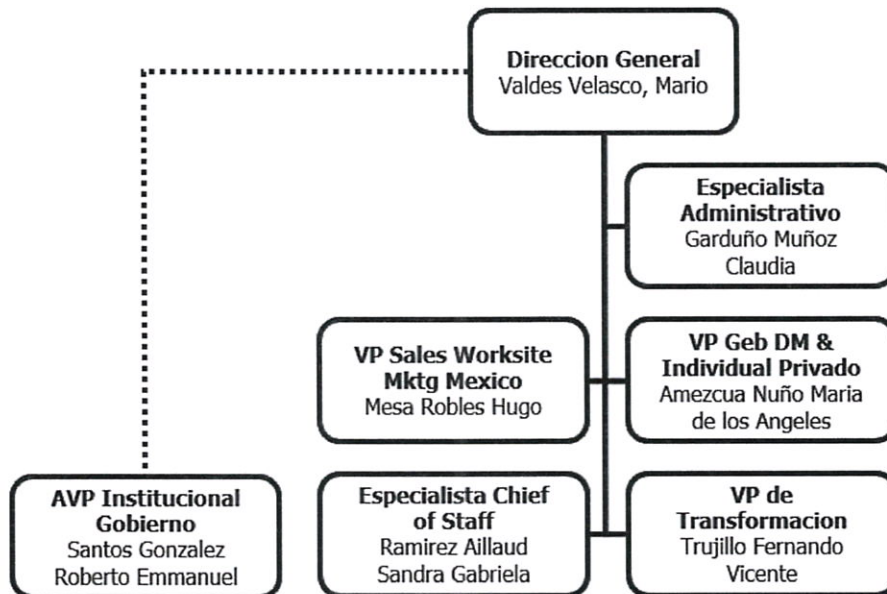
**Direccion General**
Valdes Velasco, Mario

**Especialista Administrativo**
Garduño Muñoz Claudia

**VP Sales Worksite Mktg Mexico**
Mesa Robles Hugo

**VP Geb DM & Individual Privado**
Amezcua Nuño Maria de los Angeles

**AVP Institucional Gobierno**
Santos Gonzalez Roberto Emmanuel

**Especialista Chief of Staff**
Ramirez Aillaud Sandra Gabriela

**VP de Transformacion**
Trujillo Fernando Vicente